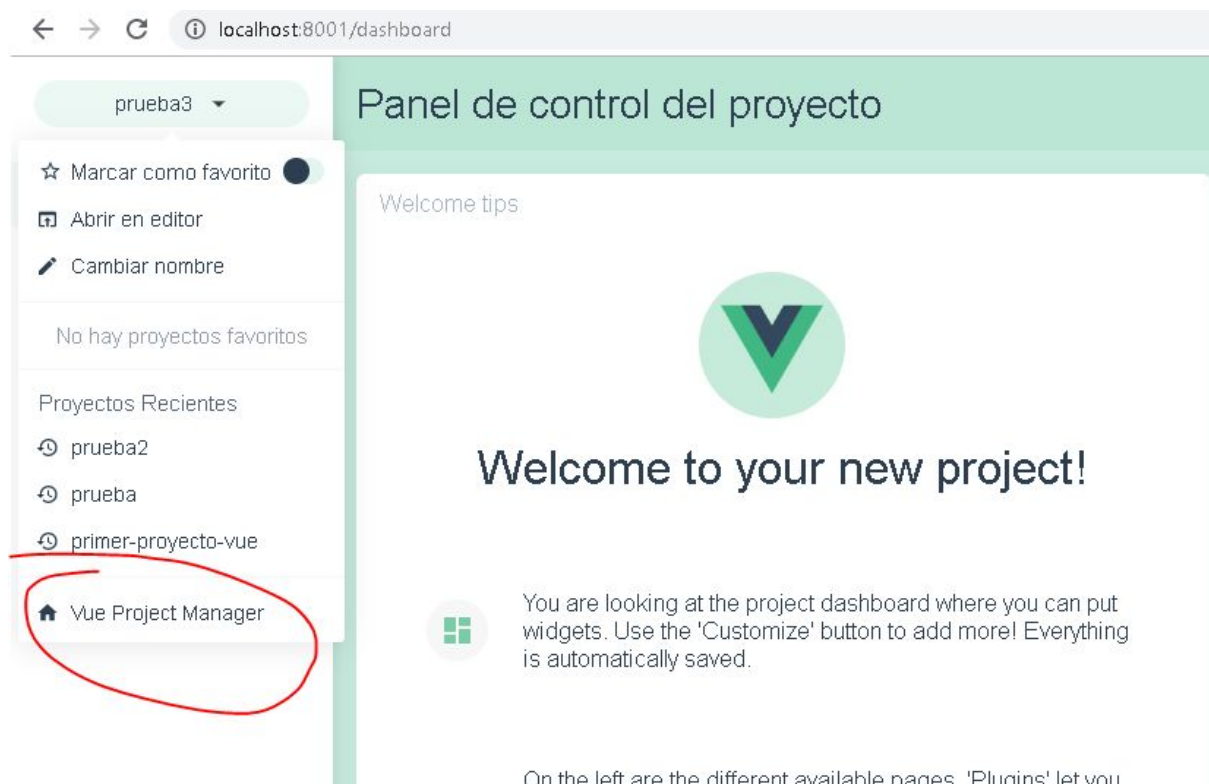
localhost:8001/dashboard

prueba3

Panel de control del proyecto

Marcar como favorito

Abrir en editor

Cambiar nombre

No hay proyectos favoritos

Proyectos Recientes

prueba2

prueba

primer-proyecto-vue

Vue Project Manager

Welcome tips

Welcome to your new project!

You are looking at the project dashboard where you can put widgets. Use the 'Customize' button to add more! Everything is automatically saved.

On the left are the different available pages. 'Plugins' let you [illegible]